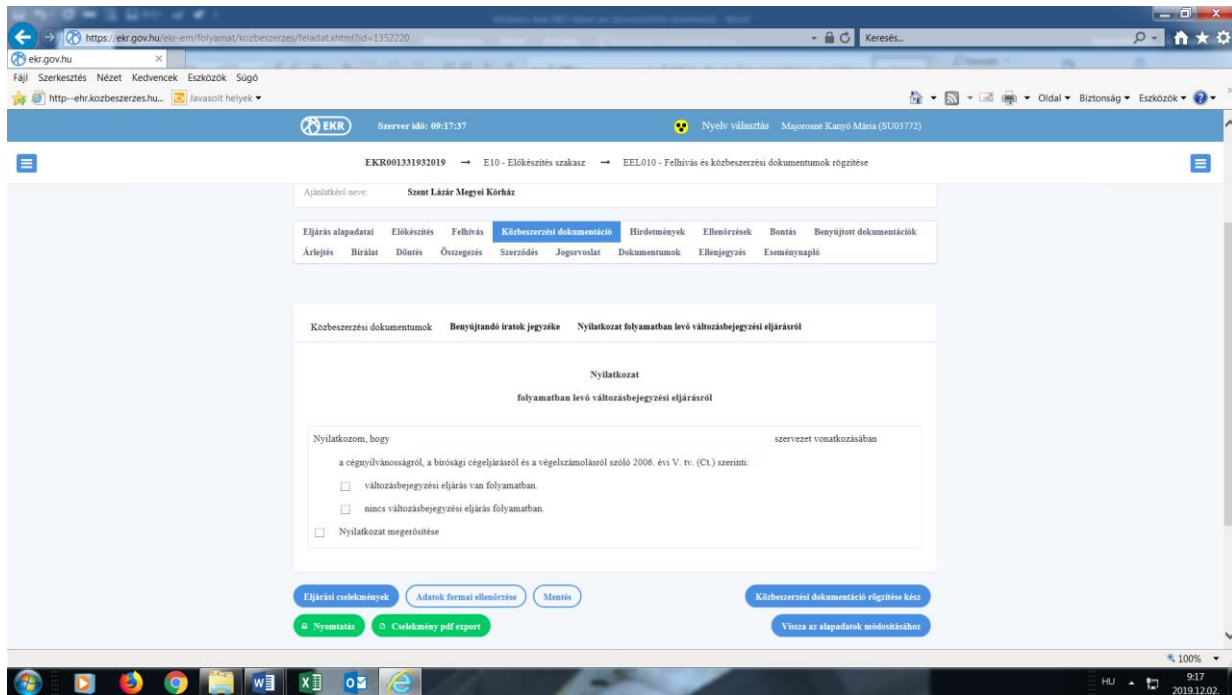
https://ekr.gov.hu/ekr-em/folyamat/kozbeszerzes/feladat.xhtml?id=1352220

Keresés...

ekr.gov.hu

Fájl Szerkesztés Nézet Kedvencek Eszközök Súgó

http--ehr.kozbeszerzes.hu... Javasolt helyek

Oldal Biztonság Eszközök

EKR Szerver idő: 09:17:37

Nyelv választás Majorosné Kanyó Mária (SU03772)

EKR001331932019 → E10 - Előkészítés szakasz → EEL010 - Felhívás és közbeszerzési dokumentumok rögzítése

Ajánlatkérő neve: Szent Lázár Megyei Kórház

Eljárás alapadatai Előkészítés Felhívás Közbeszerzési dokumentáció Hirdetmények Ellenőrzések Bontás Benyújtott dokumentációk Árlejtés Bírálat Döntés Összegezés Szerződés Jogorvoslat Dokumentumok Ellenjegyzés Eseménynapló

Közbeszerzési dokumentumok Benyújtandó iratok jegyzéke Nyilatkozat folyamatban levő változásbejegyzési eljárásról

Nyilatkozat

folyamatban levő változásbejegyzési eljárásról

Nyilatkozom, hogy szervezet vonatkozásában

a cégnyilvánosságról, a bírósági cégeljárásról és a végelszámolásról szóló 2006. évi V. tv. (Ct.) szerinti:

változásbejegyzési eljárás van folyamatban.

nincs változásbejegyzési eljárás folyamatban.

Nyilatkozat megerősítése

Eljárási cselekmények Adatok formai ellenőrzése Mentés Közbeszerzési dokumentáció rögzítése kész

Nyomtatás Cselekmény pdf export Vissza az alapadatok módosításához

100%

HU 9:17 2019.12.02.